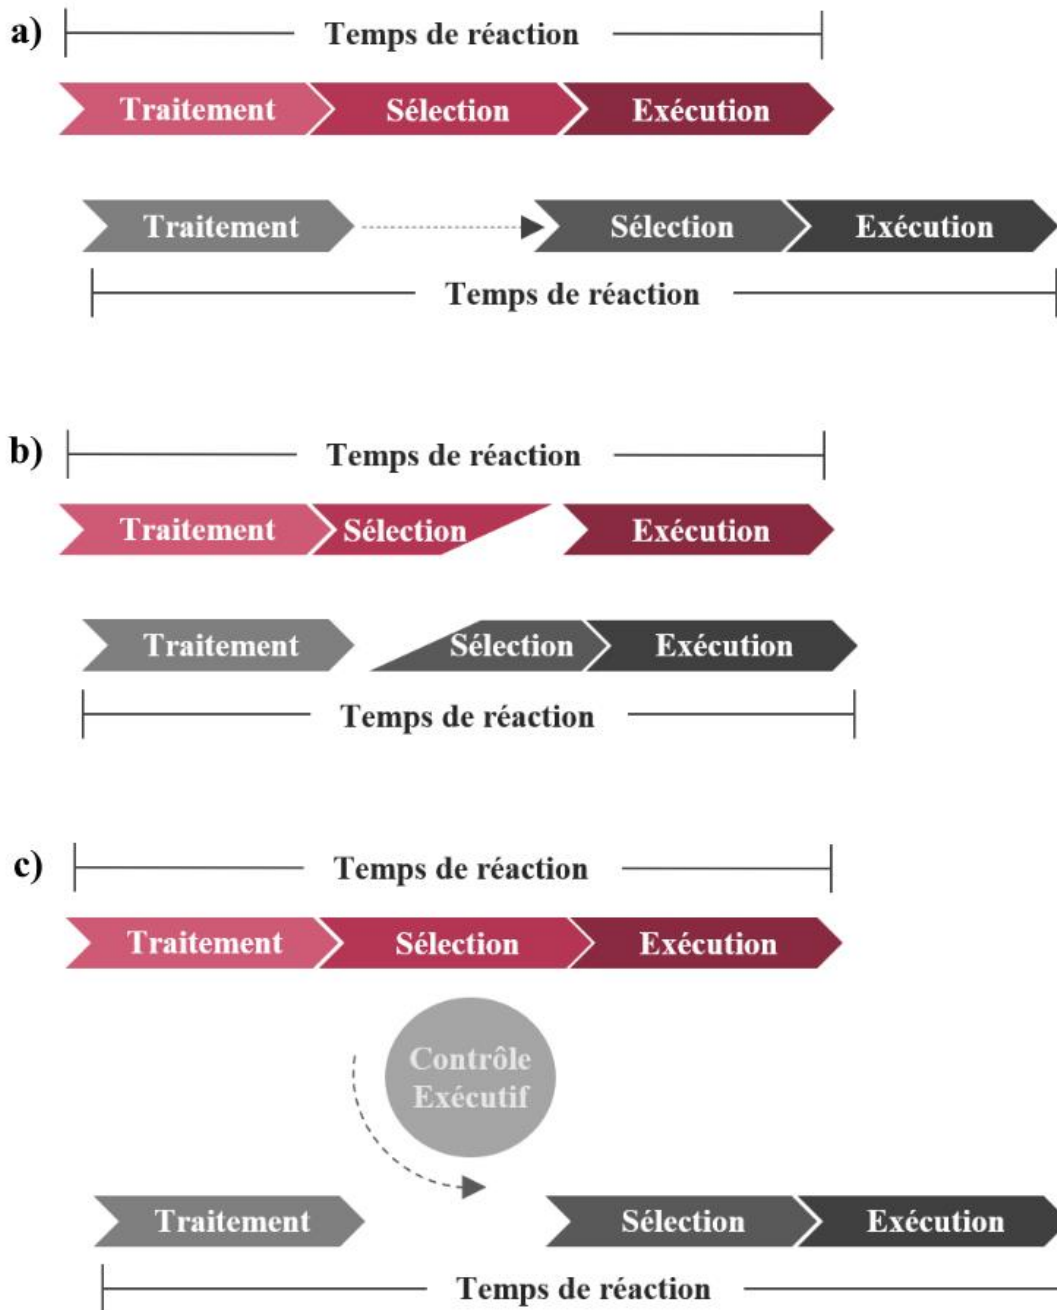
a) Temps de réaction

Traitement Sélection Exécution

Traitement Sélection Exécution

Temps de réaction

b) Temps de réaction

Traitement Sélection Exécution

Traitement Sélection Exécution

Temps de réaction

c) Temps de réaction

Traitement Sélection Exécution

Contrôle Exécutif

Traitement Sélection Exécution

Temps de réaction